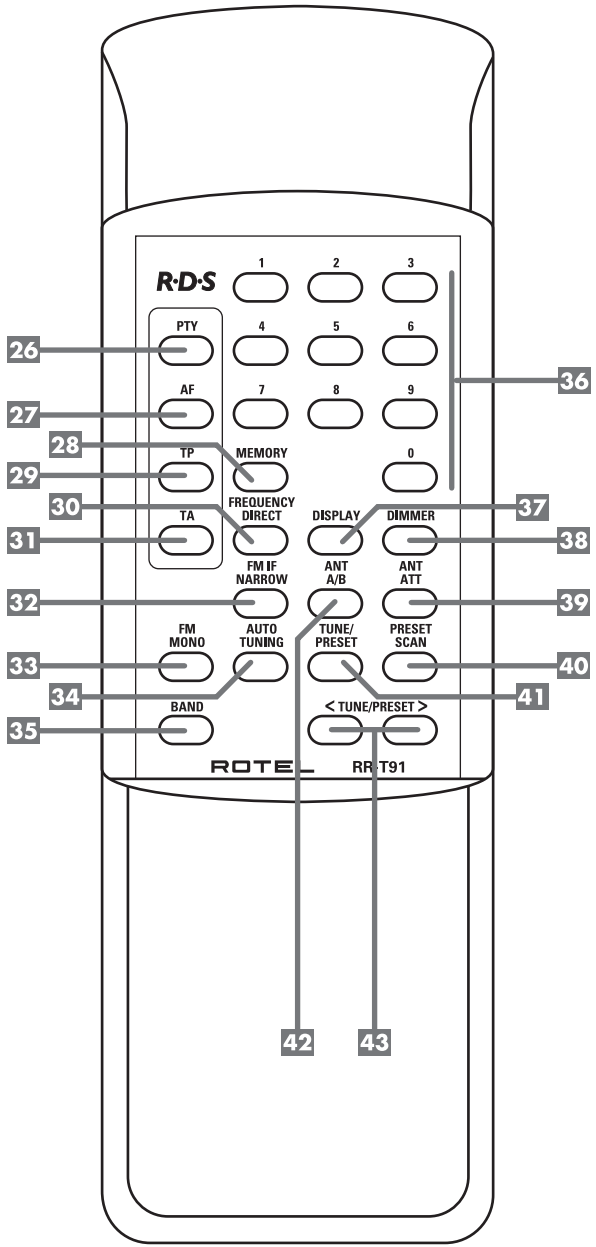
R·D·S
1
2
3
PTY
4
5
6
26
36
AF
7
8
9
27
28
MEMORY
TP
0
29
30
FREQUENCY DIRECT
DISPLAY
DIMMER
37
TA
31
38
FM IF NARROW
ANT A/B
ANT ATT
32
39
FM MONO
AUTO TUNING
TUNE/ PRESET
PRESET SCAN
33
40
34
41
BAND
< TUNE/PRESET >
35
ROTEL
RR-T91
42
43